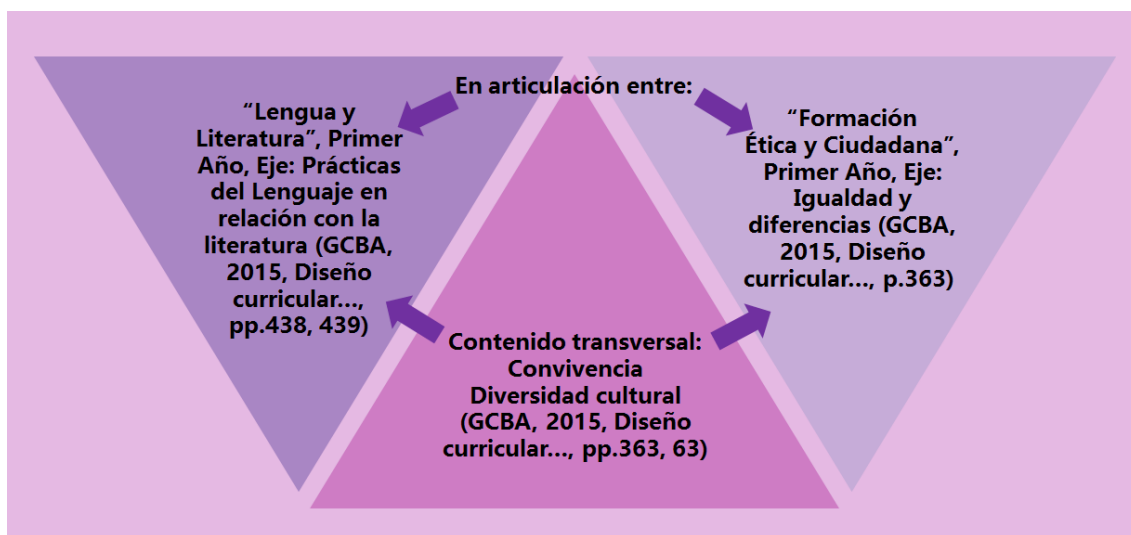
En articulación entre:

“Lengua y Literatura”, Primer Año, Eje: Prácticas del Lenguaje en relación con la literatura (GCBA, 2015, Diseño curricular..., pp.438, 439)

“Formación Ética y Ciudadana”, Primer Año, Eje: Igualdad y diferencias (GCBA, 2015, Diseño curricular..., p.363)

Contenido transversal: Convivencia Diversidad cultural (GCBA, 2015, Diseño curricular..., pp.363, 63)